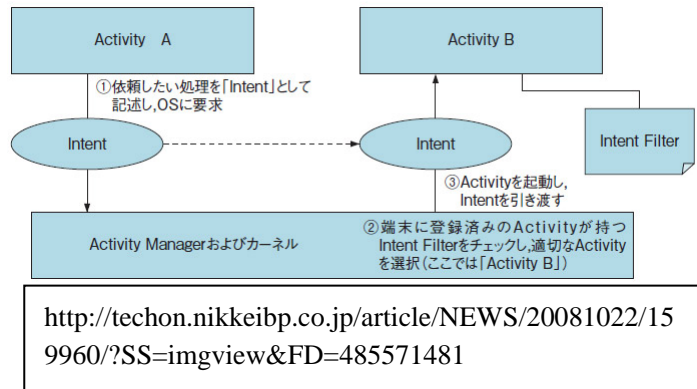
Activity A

Activity B

①依頼したい処理を「Intent」として記述し,OSに要求

Intent

Intent

Intent Filter

③Activityを起動し,Intentを引き渡す

Activity Managerおよびカーネル

②端末に登録済みのActivityが持つIntent Filterをチェックし,適切なActivityを選択(ここでは「Activity B」)

http://techon.nikkeibp.co.jp/article/NEWS/20081022/159960/?SS=imgview&FD=485571481